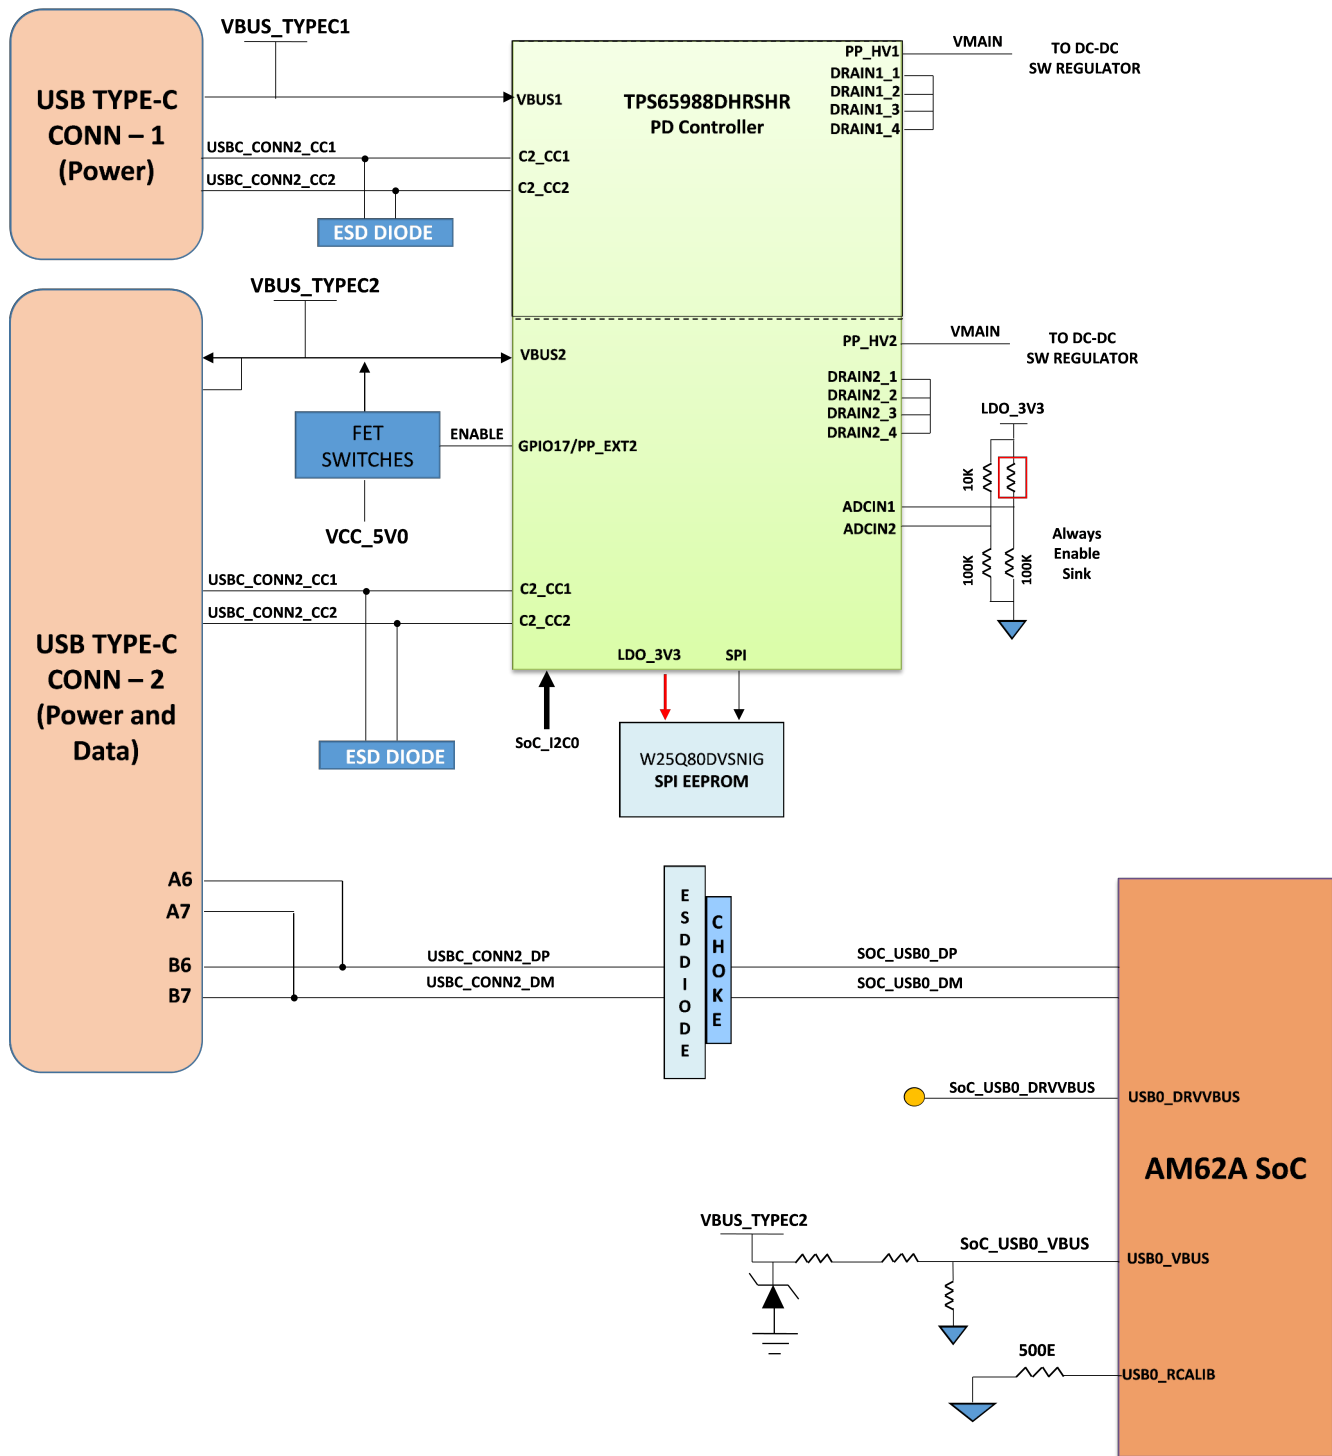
USB TYPE-C CONN – 1 (Power)

VBUS_TYPEC1

USBC_CONN2_CC1

USBC_CONN2_CC2

ESD DIODE

VBUS1

C2_CC1

C2_CC2

TPS65988DHRSHR
PD Controller

PP_HV1
DRAIN1_1
DRAIN1_2
DRAIN1_3
DRAIN1_4

VMAIN

TO DC-DC
SW REGULATOR

VBUS_TYPEC2

USB TYPE-C CONN – 2 (Power and Data)

FET SWITCHES

ENABLE

VCC_5V0

VBUS2

GPIO17/PP_EXT2

PP_HV2

VMAIN

TO DC-DC
SW REGULATOR

DRAIN2_1
DRAIN2_2
DRAIN2_3
DRAIN2_4

LDO_3V3

10K

ADCIN1
ADCIN2

100K
100K

Always Enable Sink

USBC_CONN2_CC1

USBC_CONN2_CC2

C2_CC1

C2_CC2

LDO_3V3

SPI

ESD DIODE

SoC_I2C0

W25Q80DVSNIG
SPI EEPROM

A6
A7
B6
B7

USBC_CONN2_DP
USBC_CONN2_DM

E S D D I O D E

C H O K E

SOC_USB0_DP
SOC_USB0_DM

SoC_USB0_DRVVBUS

USB0_DRVVBUS

AM62A SoC

VBUS_TYPEC2

SoC_USB0_VBUS

USB0_VBUS

500E

USB0_RCALIB